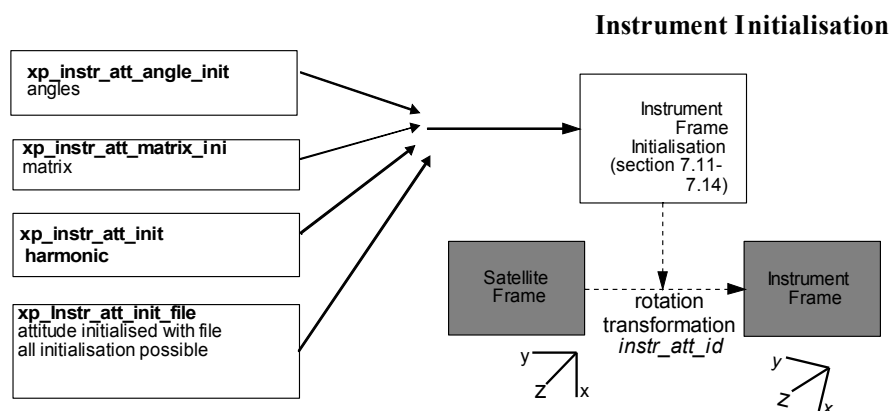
Instrument Initialisation

xp_instr_att_angle_init
angles

xp_instr_att_matrix_ini
matrix

xp_instr_att_init
harmonic

xp_Instr_att_init_file
attitude initialised with file
all initialisation possible

Instrument Frame Initialisation (section 7.11-7.14)

Satellite Frame

rotation transformation
*instr_att_id*

Instrument Frame

y
Z
x

y
Z
x